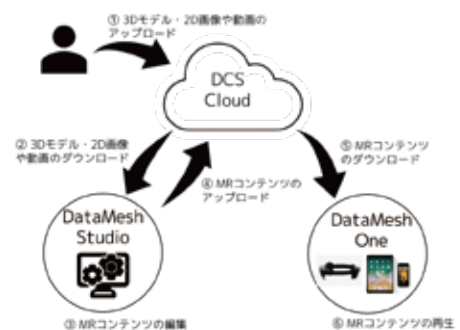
① 3Dモデル・2D画像や動画のアップロード

DCS Cloud

② 3Dモデル・2D画像や動画のダウンロード

④ MRコンテンツのアップロード

⑤ MRコンテンツのダウンロード

DataMesh Studio

DataMesh One

③ MRコンテンツの編集

⑥ MRコンテンツの再生